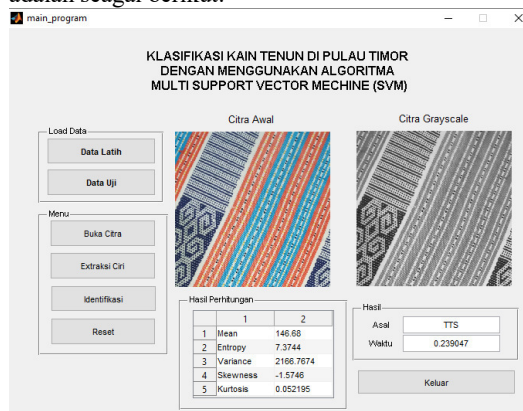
adalah sebagai berikut:

main_program

KLASIFIKASI KAIN TENUN DI PULAU TIMOR
DENGAN MENGGUNAKAN ALGORITMA
MULTI SUPPORT VECTOR MECHINE (SVM)

Load Data
Data Latih
Data Uji

Menu
Buka Citra
Extraksi Ciri
Identifikasi
Reset

Citra Awal

Citra Grayscale

Hasil Perhitungan

|   | 1 | 2 |
|---|---|---|
| 1 | Mean | 146.68 |
| 2 | Entropy | 7.3744 |
| 3 | Variance | 2166.7674 |
| 4 | Skewness | -1.5746 |
| 5 | Kurtosis | 0.052195 |

Hasil
Asal TTS
Waktu 0.239047

Keluar